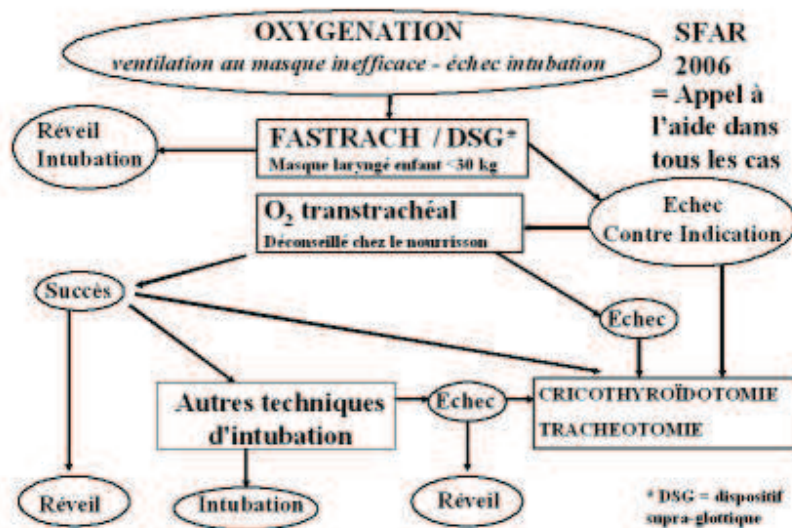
OXYGENATION
ventilation au masque inefficace - échec intubation

SFAR 2006
= Appel à l'aide dans tous les cas

Réveil Intubation

FASTRACH / DSG*
Masque laryngé enfant <30 kg

$O_2$ transtrachéal
Déconseillé chez le nourrisson

Echec
Contre Indication

Succès

Echec

Autres techniques d'intubation

Echec

CRICOTHYROÏDOTOMIE
TRACHEOTOMIE

Réveil

Intubation

Réveil

* DSG = dispositif supra-glottique